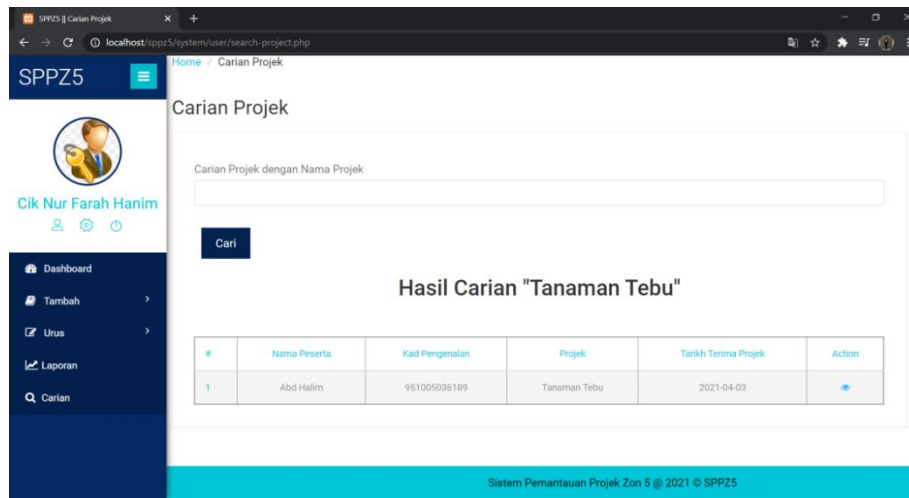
SPPZ5 || Carian Projek

localhost/sppz5/system/user/search-project.php

SPPZ5

Cik Nur Farah Hanim

Dashboard

Tambah

Urus

Laporan

Carian

Home / Carian Projek

Carian Projek

Carian Projek dengan Nama Projek

Cari

Hasil Carian "Tanaman Tebu"

| # | Nama Peserta | Kad Pengenalan | Projek | Tarikh Terima Projek | Action |
|---|---|---|---|---|---|
| 1 | Abd Halim | 951005036189 | Tanaman Tebu | 2021-04-03 | |

Sistem Pemantauan Projek Zon 5 @ 2021 © SPPZ5